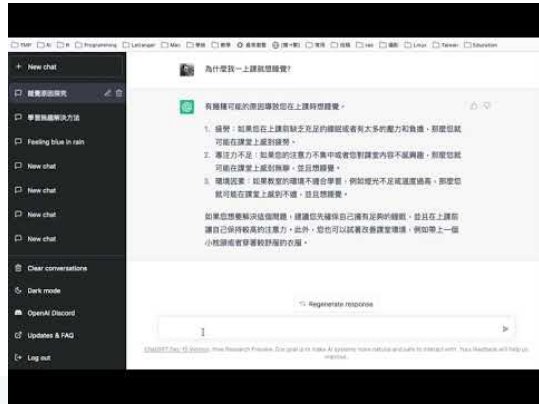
TWF  AI  R  Programming  LeVoyager  Mac  學術  教學  成長教養  (推+整)  實用  自我  ram  攝影  Linux  Taiwan  Education

+ New chat

睡覺原因探究

學習無趣解決方法

Feeling blue in rain

New chat

New chat

New chat

New chat

Clear conversations

Dark mode

OpenAI Discord

Updates & FAQ

Log out

為什麼我一上課就想睡覺?

有幾種可能的原因導致您在上課時想睡覺。

1. 疲勞:如果您在上課前缺乏充足的睡眠或者有太多的壓力和負擔,那麼您就可能在課堂上感到疲勞。
2. 專注力不足:如果您的注意力不集中或者您對課堂內容不感興趣,那麼您就可能在課堂上感到無聊,並且想睡覺。
3. 環境因素:如果教室的環境不適合學習,例如燈光不足或溫度過高,那麼您就可能在課堂上感到不適,並且想睡覺。

如果您想要解決這個問題,建議您先確保自己擁有足夠的睡眠,並且在上課前讓自己保持較高的注意力。此外,您也可以試著改善課堂環境,例如帶上一個小枕頭或者穿著較舒服的衣服。

Regenerate response

ChatGPT Dec 15 Version. Free Research Preview. Our goal is to make AI systems more natural and safe to interact with. Your feedback will help us improve.